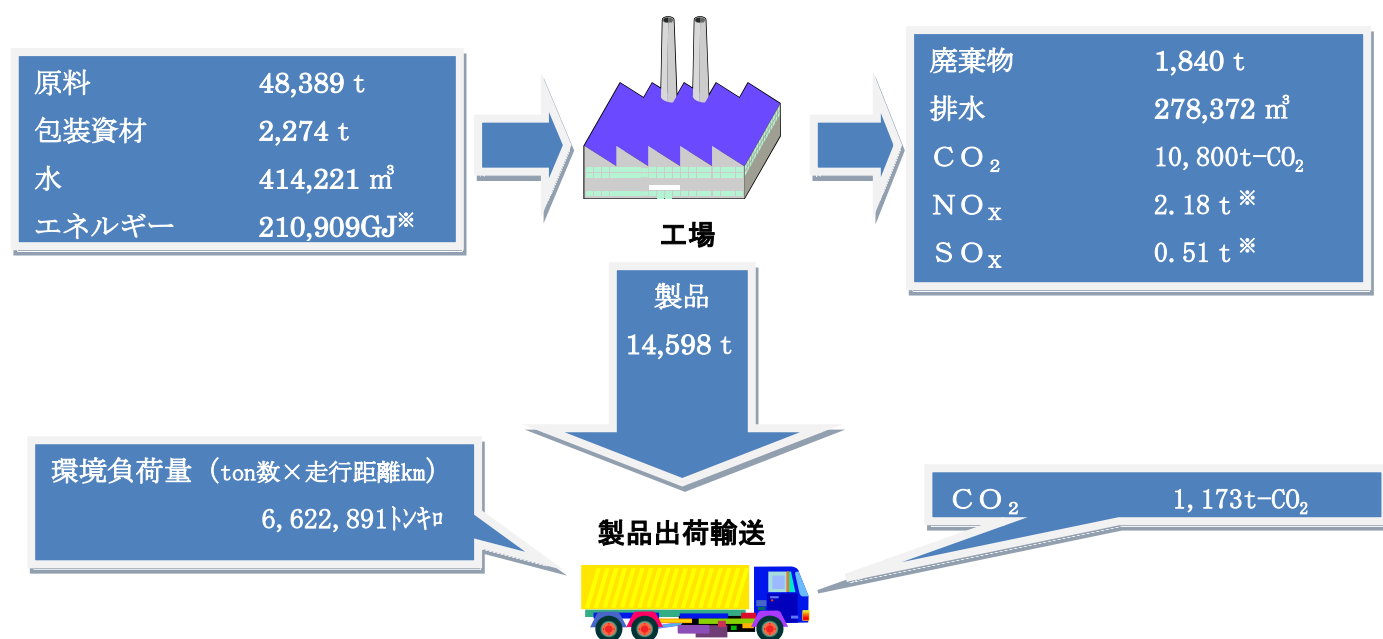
| | |
|---|---|
| 原料 | 48,389 t |
| 包装資材 | 2,274 t |
| 水 | 414,221 ㎥ |
| エネルギー | 210,909GJ※ |

工場

| | |
|---|---|
| 廃棄物 | 1,840 t |
| 排水 | 278,372 ㎥ |
| $CO_2$ | 10,800t-$CO_2$ |
| $NO_x$ | 2.18 t ※ |
| $SO_x$ | 0.51 t ※ |

製品
14,598 t

環境負荷量（ton数×走行距離km）
6,622,891ﾄﾝｷﾛ

製品出荷輸送

$CO_2$ 1,173t-$CO_2$